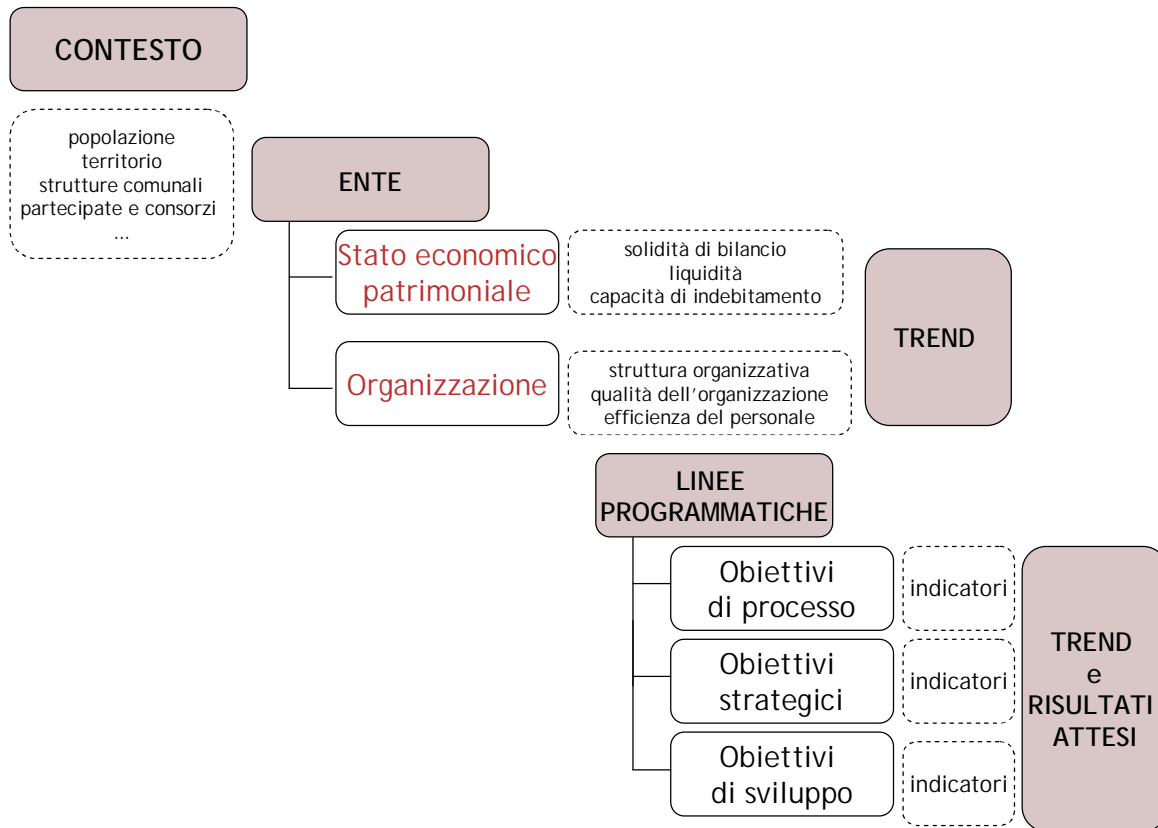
CONTESTO

popolazione
territorio
strutture comunali
partecipate e consorzi
...

ENTE

Stato economico patrimoniale

solidità di bilancio
liquidità
capacità di indebitamento

Organizzazione

struttura organizzativa
qualità dell'organizzazione
efficienza del personale

TREND

LINEE PROGRAMMATICHE

Obiettivi di processo

indicatori

Obiettivi strategici

indicatori

Obiettivi di sviluppo

indicatori

TREND e RISULTATI ATTESI